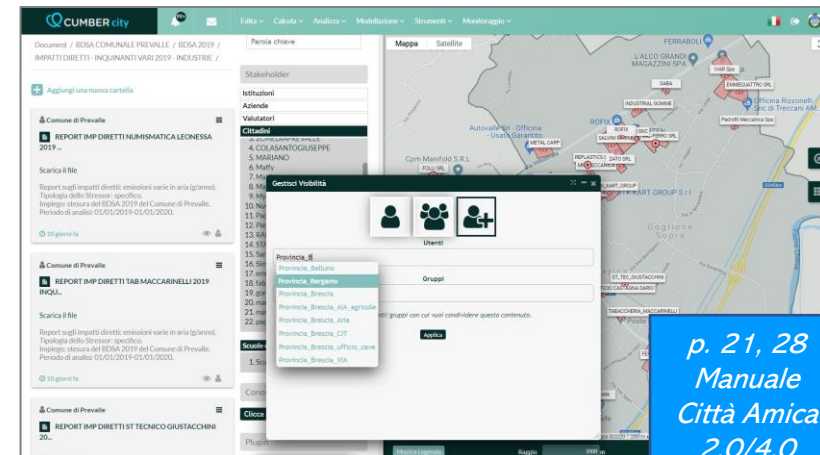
CUMBER city

Edita Calcola Analizza Modellazione Strumenti Monitoraggio

Document / BDSA COMUNALE PREVALLE / BDSA 2019 / IMPATTI DIRETTI - INQUINANTI VARI 2019 - INDUSTRIE /

Aggiungi una nuova cartella

Comune di Prevalle

REPORT IMP DIRETTI NUMISMATICA LEONESSA 2019 ...

Scarica il file

Report sugli impatti diretti: emissioni varie in aria (g/anno). Tipologia dello Stressor: specifico. Impiego: stesura del BDSA 2019 del Comune di Prevalle. Periodo di analisi: 01/01/2019-01/01/2020.

10 giorni fa

Comune di Prevalle

REPORT IMP DIRETTI TAB MACCARINELLI 2019 INQU...

Scarica il file

Report sugli impatti diretti: emissioni varie in aria (g/anno). Tipologia dello Stressor: specifico. Impiego: stesura del BDSA 2019 del Comune di Prevalle. Periodo di analisi: 01/01/2019-01/01/2020.

10 giorni fa

Comune di Prevalle

REPORT IMP DIRETTI ST TECNICO GIUSTACCHINI 20...

Parola chiave

Stakeholder

Istituzioni
Aziende
Valutatori
Cittadini

4. COLASANTOGIUSEPPE
5. MARIANO
6. Maffy

Mappa Satellite

Gestisci Visibilità

Utenti

Provincia_B

Provincia_Belluno
Provincia_Bergamo
Provincia_Brescia
Provincia_Brescia_AIA_agricole
Provincia_Brescia_Aria
Provincia_Brescia_CIT
Provincia_Brescia_ufficio_cave
Provincia_Brescia_VIA

Gruppi

gruppi con cui vuoi condividere questo contenuto.

Applica

Mostra Legenda

Raggio

FERRABOLI
L'ALCO GRANDI MAGAZZINI SPA
INDUSTRIAL GOMME
ROFIX
Autovalle Srl - Officina Usato Garantito
METAL CARP
Cpm Manifold S.R.L
Officina Rizzoneli Snc di Treccani Ale
Gogliona Sopra
TABACCHERIA_MACCARINELLI

p. 21, 28
Manuale
Città Amica
2.0/4.0